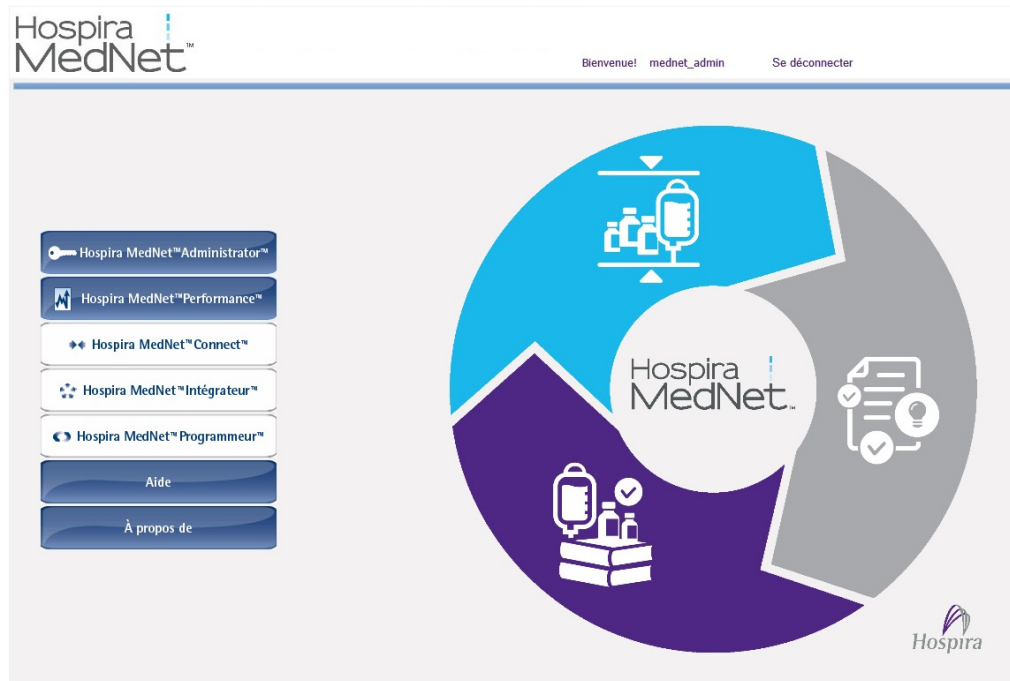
Hospira MedNet™

Bienvenue! mednet_admin Se déconnecter

Hospira MedNet™Administrator™

Hospira MedNet™Performance™

Hospira MedNet™Connect™

Hospira MedNet™Intégrateur™

Hospira MedNet™Programmeur™

Aide

À propos de

Hospira MedNet™

Hospira